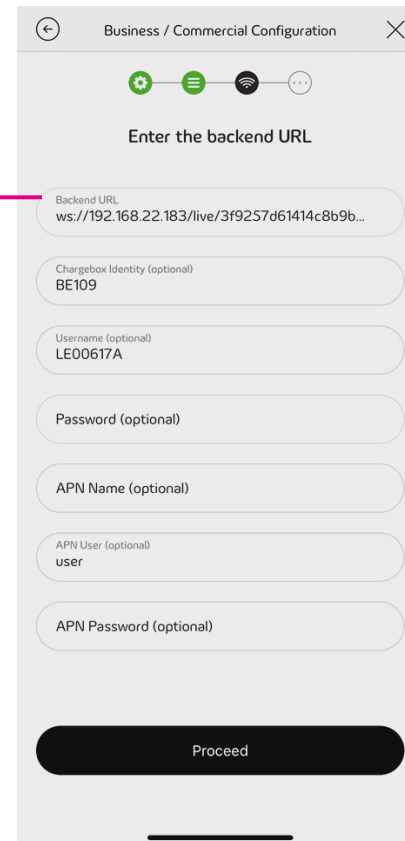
Business / Commercial Configuration

Enter the backend URL

Backend URL
ws://192.168.22.183/live/3f9257d61414c8b9b...

Chargebox Identity (optional)
BE109

Username (optional)
LE00617A

Password (optional)

APN Name (optional)

APN User (optional)
user

APN Password (optional)

Proceed